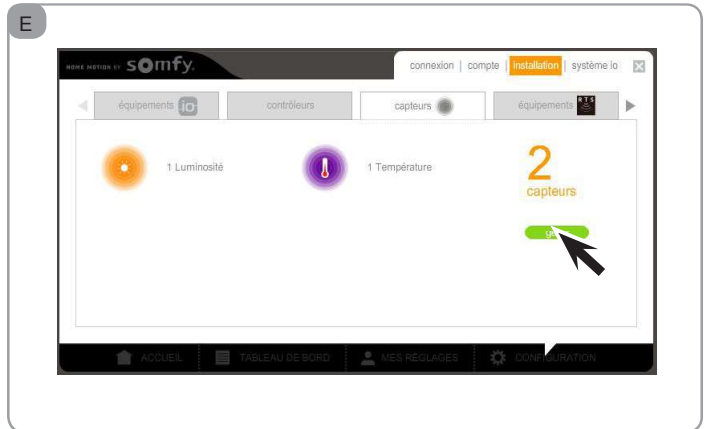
E

HOME MOTION BY somfy

connexion | compte | installation | système io

équipements io

contrôleurs

capteurs

équipements RTS

1 Luminosité

1 Température

2
capteurs

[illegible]

ACCUEIL

TABLEAU DE BORD

MES RÉGLAGES

CONFIGURATION